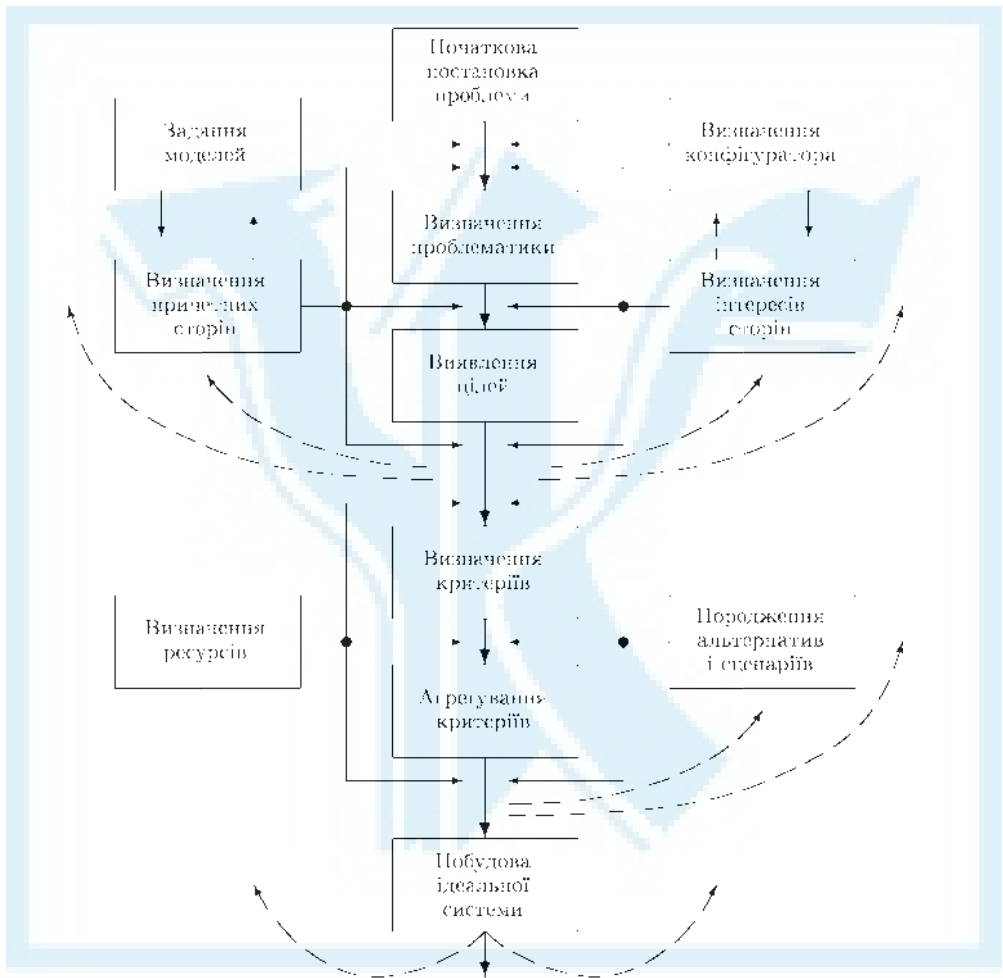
Початкова постановка проблеми

Задання моделей

Визначення конфігуратора

Визначення проблематики

Визначення причетних сторін

Визначення інтересів сторін

Виявлення цілей

Визначення критеріїв

Визначення ресурсів

Породження альтернатив і сценаріїв

Агрегування критеріїв

Побудова ідеальної системи